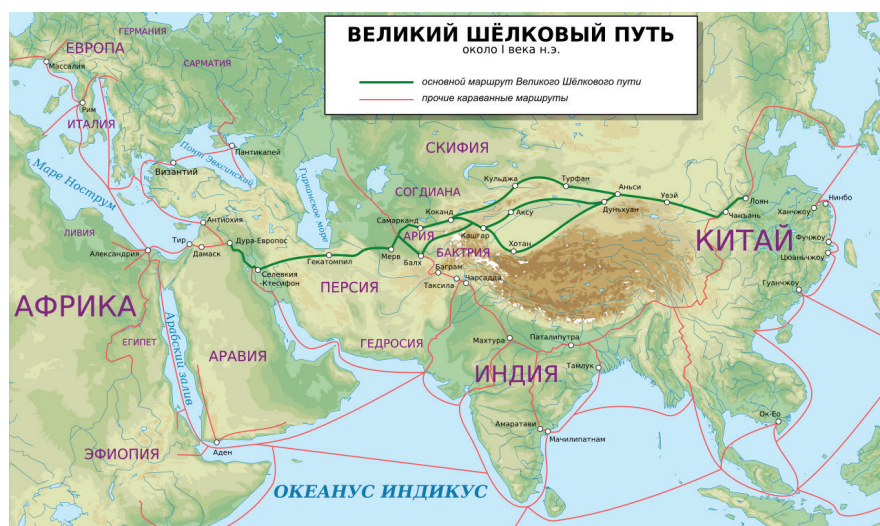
ВЕЛИКИЙ ШЁЛКОВЫЙ ПУТЬ
около I века н.э.

основной маршрут Великого Шёлкового пути
прочие караванные маршруты

ГЕРМАНИЯ
ЕВРОПА
Массилия
САРМАТИЯ
Рим
ИТАЛИЯ
Пантикапей
Понт Эвксинский
Гирканское море
Византий
Маре Нострум
Антиохия
ЛИВИЯ
Тир
Дура-Европос
Александрия
Дамаск
Селевкия
Ктесифон
Гекатомпил
Мерв
Балх
Самарканд
Коканд
СОГДИАНА
АРИЯ
БАКТРИЯ
СКИФИЯ
Кульджа
Турфан
Аньси
Увэй
Дуньхуан
Аксу
Кашгар
Хотан
Баграм
Чарсадда
Таксила
ПЕРСИЯ
АФРИКА
ЕГИПЕТ
Арабский залив
АРАВИЯ
ГЕДРОСИЯ
Махтура
Паталипутра
Тамлук
ИНДИЯ
Амаравати
Мачилипатнам
ЭФИОПИЯ
Аден
ОКЕАНУС ИНДИКУС
Лоян
Чанъань
КИТАЙ
Нинбо
Ханчжоу
Фучжоу
Цюаньчжоу
Гуанчжоу
Ок-Ео